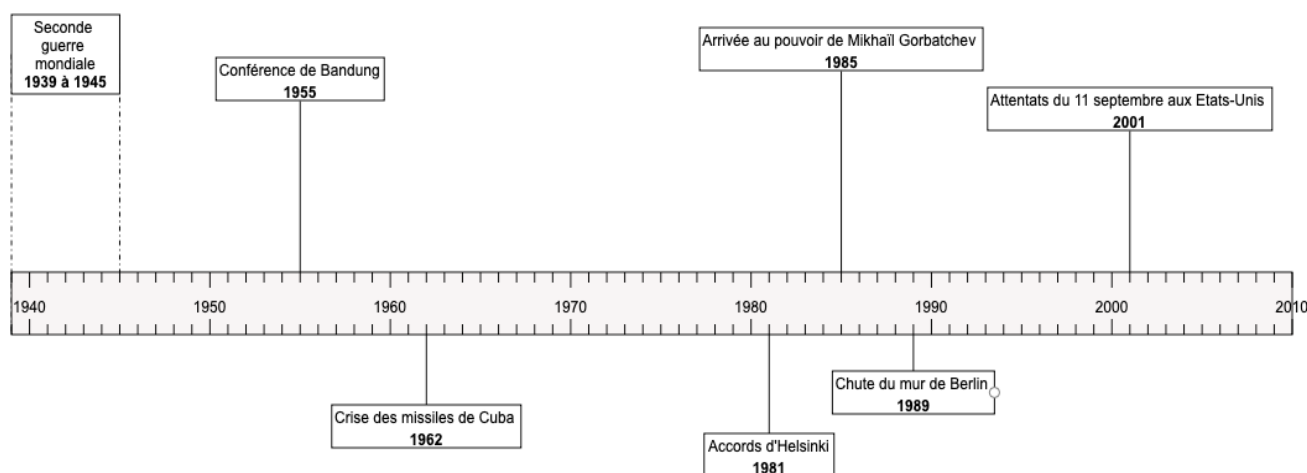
Seconde guerre mondiale
**1939 à 1945**

Conférence de Bandung
**1955**

Arrivée au pouvoir de Mikhaïl Gorbatchev
**1985**

Attentats du 11 septembre aux Etats-Unis
**2001**

1940 1950 1960 1970 1980 1990 2000 2010

Crise des missiles de Cuba
**1962**

Accords d'Helsinki
**1981**

Chute du mur de Berlin
**1989**